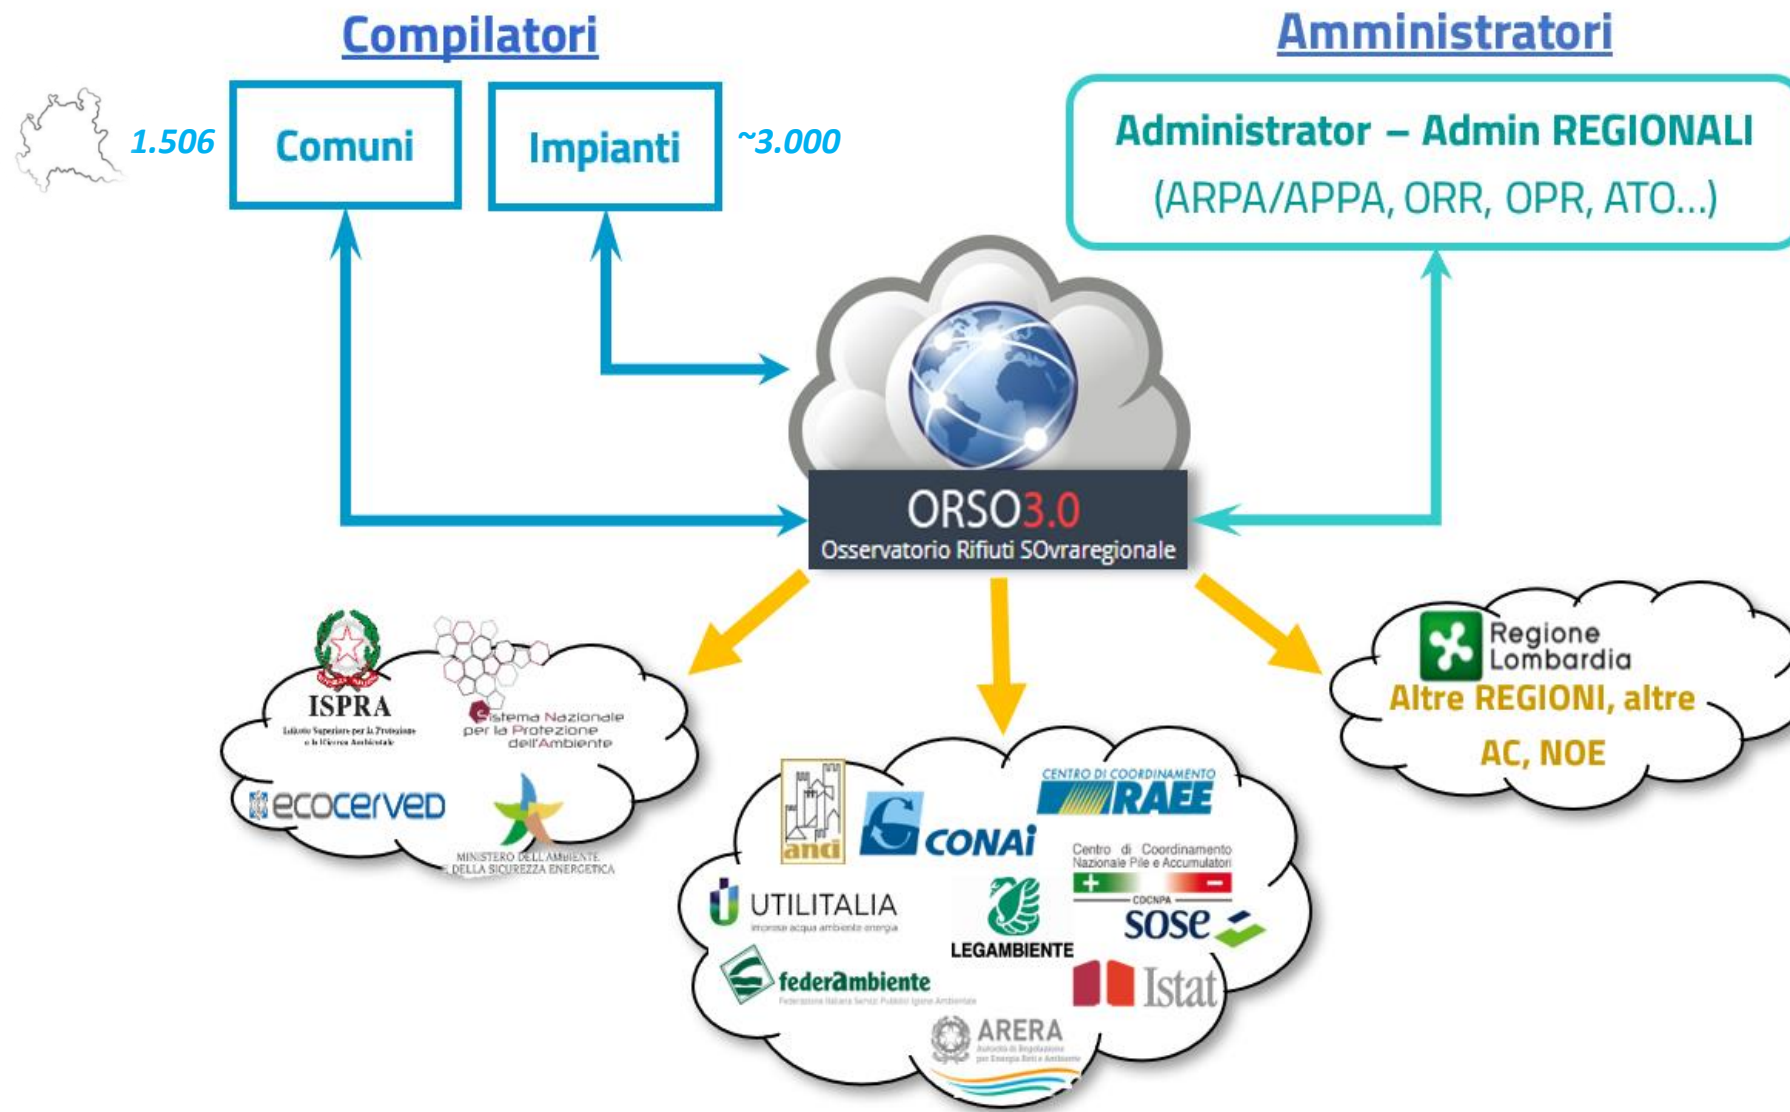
Compilatori

Amministratori

1.506

Comuni

Impianti

~3.000

Administrator – Admin REGIONALI
(ARPA/APPA, ORR, OPR, ATO...)

ORSO3.0
Osservatorio Rifiuti SOvraregionale

ISPRA
Istituto Superiore per la Protezione e la Ricerca Ambientale

Sistema Nazionale per la Protezione dell'Ambiente

ecocerved

MINISTERO DELL'AMBIENTE E DELLA SICUREZZA ENERGETICA

anci

CONAI

CENTRO DI COORDINAMENTO RAEE

Centro di Coordinamento Nazionale Pile e Accumulatori

CDCNPA

UTILITALIA
imprese acqua ambiente energia

LEGAMBIENTE

sose

federambiente
Federazione Italiana Servizi Pubblici Igiene Ambientale

Istat

ARERA
Autorità di Regolazione per Energia Reti e Ambiente

Regione Lombardia

Altre REGIONI, altre AC, NOE